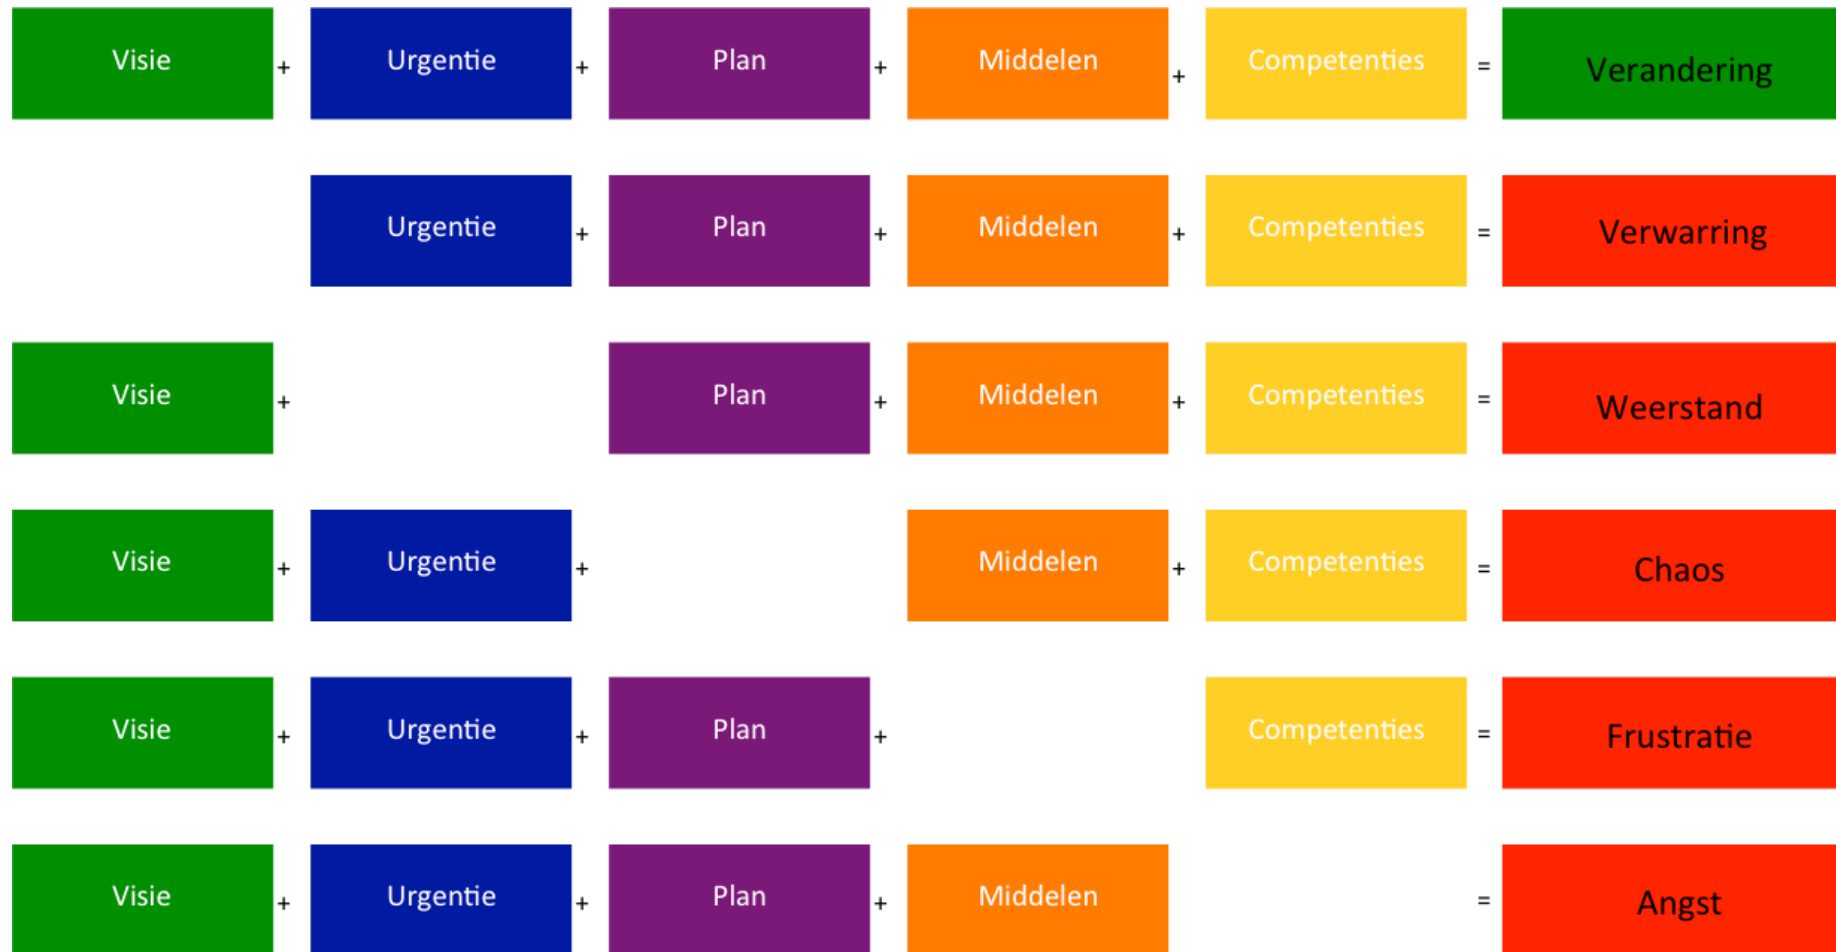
Visie + Urgentie + Plan + Middelen + Competenties = Verandering

Urgentie + Plan + Middelen + Competenties = Verwarring

Visie + Plan + Middelen + Competenties = Weerstand

Visie + Urgentie + Middelen + Competenties = Chaos

Visie + Urgentie + Plan + Competenties = Frustratie

Visie + Urgentie + Plan + Middelen = Angst